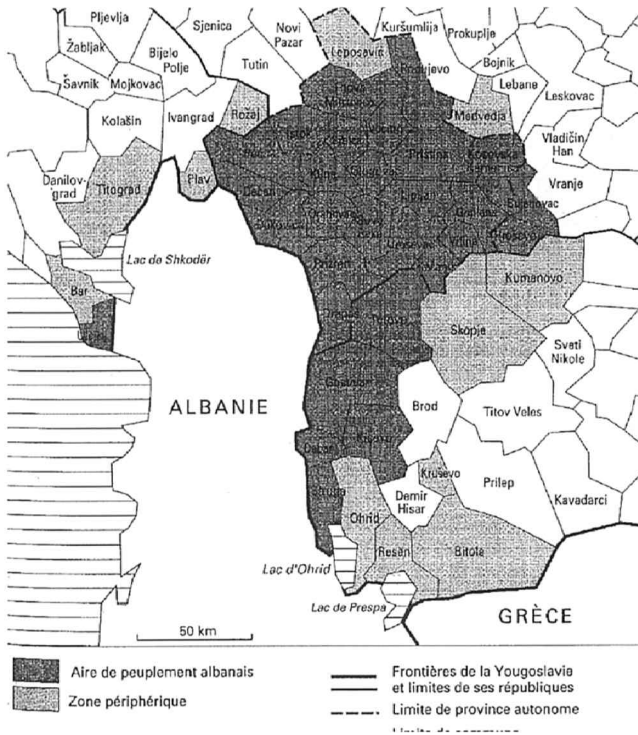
Pljevlja
Sjenica
Novi Pazar
Kuršumlija
Prokuplje
Žabljak
Bijelo Polje
Leposavić
Bojnik
Šavnik
Mojkovac
Tutin
Lebane
Leskovac
Kolašin
Ivangrad
Rožaj
Medvedja
Vladičin Han
Danilovgrad
Titograd
Plav
Vranje
Lac de Shkodër
Bar
Kumanovo
Skopje
Sveti Nikole
ALBANIE
Brod
Titov Veles
Kruševo
Prilep
Demir Hisar
Kavadarci
Ohrid
Resen
Bitola
Lac d'Ohrid
Lac de Prespa
GRÈCE
50 km

Aire de peuplement albanais
Zone périphérique
Frontières de la Yougoslavie et limites de ses républiques
Limite de province autonome
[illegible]